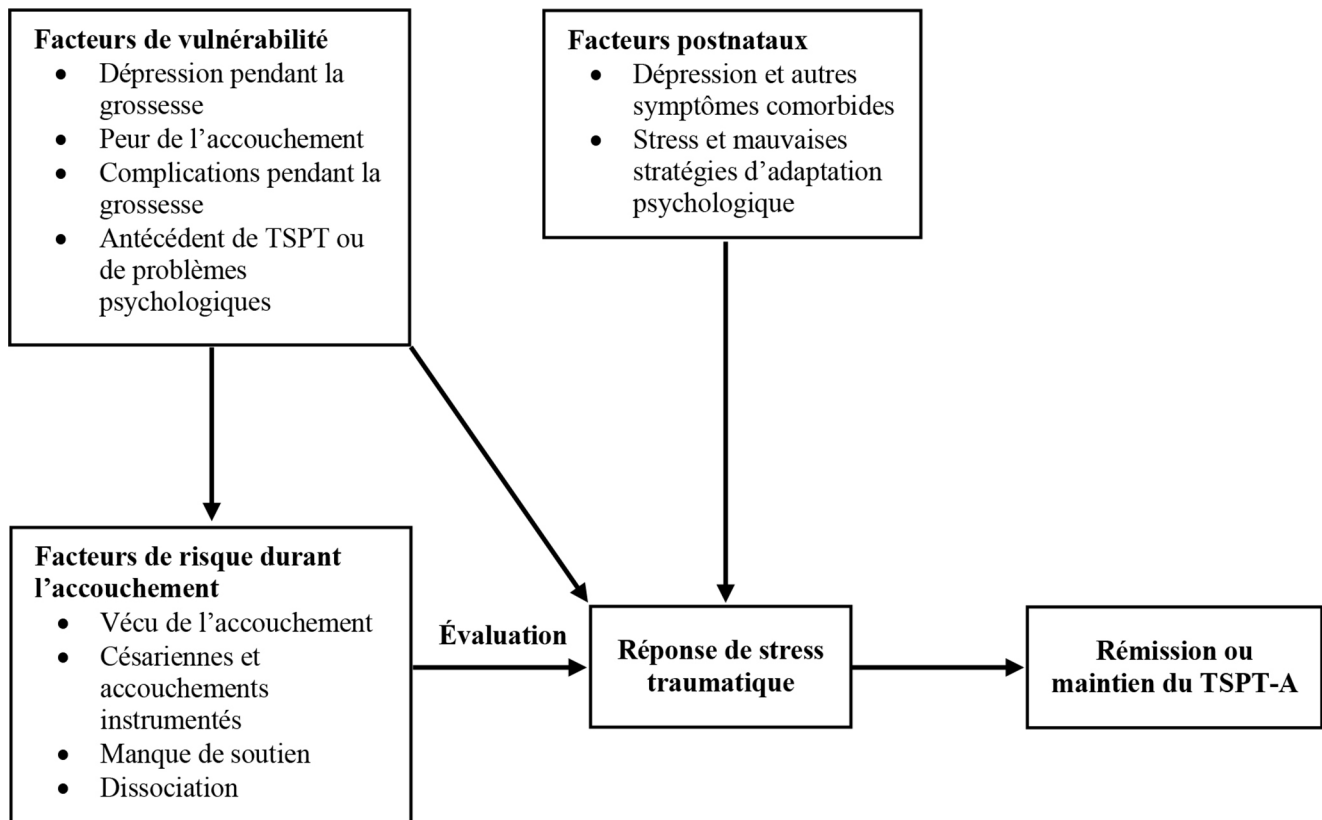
**Facteurs de vulnérabilité**
- Dépression pendant la grossesse
- Peur de l'accouchement
- Complications pendant la grossesse
- Antécédent de TSPT ou de problèmes psychologiques

**Facteurs postnataux**
- Dépression et autres symptômes comorbides
- Stress et mauvaises stratégies d'adaptation psychologique

**Facteurs de risque durant l'accouchement**
- Vécu de l'accouchement
- Césariennes et accouchements instrumentés
- Manque de soutien
- Dissociation

**Évaluation**

**Réponse de stress traumatique**

**Rémission ou maintien du TSPT-A**